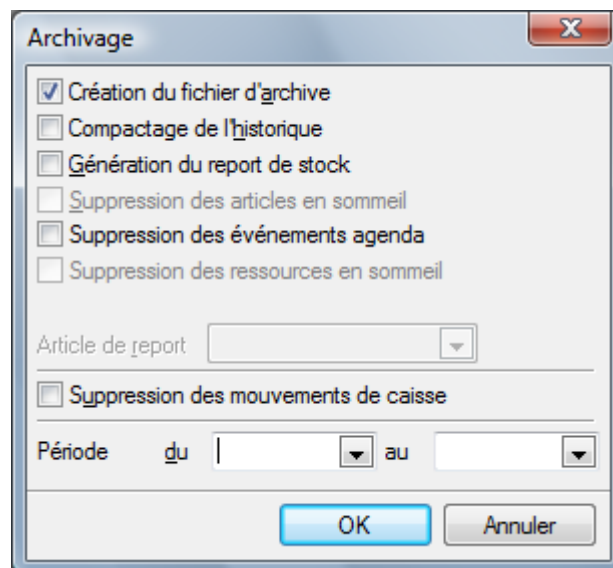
Archivage

Création du fichier d'archive
Compactage de l'historique
Génération du report de stock
Suppression des articles en sommeil
Suppression des événements agenda
Suppression des ressources en sommeil

Article de report

Suppression des mouvements de caisse

Période du au

OK
Annuler